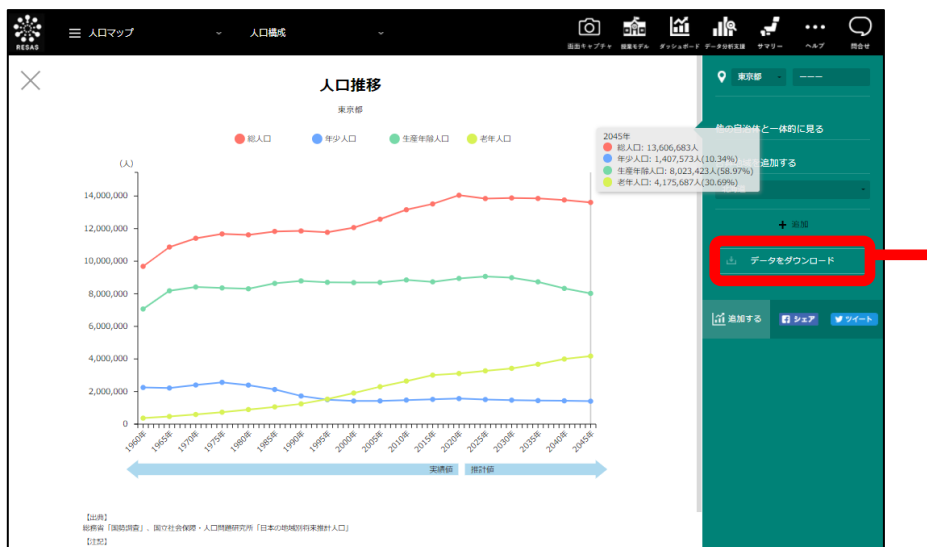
RESAS

人口マップ

人口構成

画面キャプチャ 授業モデル ダッシュボード データ分析支援 サマリー ヘルプ 問合せ

人口推移

東京都

総人口 年少人口 生産年齢人口 老年人口

(人)

14,000,000
12,000,000
10,000,000
8,000,000
6,000,000
4,000,000
2,000,000
0

1960年 1965年 1970年 1975年 1980年 1985年 1990年 1995年 2000年 2005年 2010年 2015年 2020年 2025年 2030年 2035年 2040年 2045年

実績値 推計値

2045年
総人口: 13,606,683人
年少人口: 1,407,573人(10.34%)
生産年齢人口: 8,023,423人(58.97%)
老年人口: 4,175,687人(30.69%)

【出典】
総務省「国勢調査」、国立社会保障・人口問題研究所「日本の地域別将来推計人口」
【注記】

東京都 ---

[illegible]の自治体と一体的に見る

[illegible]追加する

+ 追加

データをダウンロード

追加する f シェア ツイート